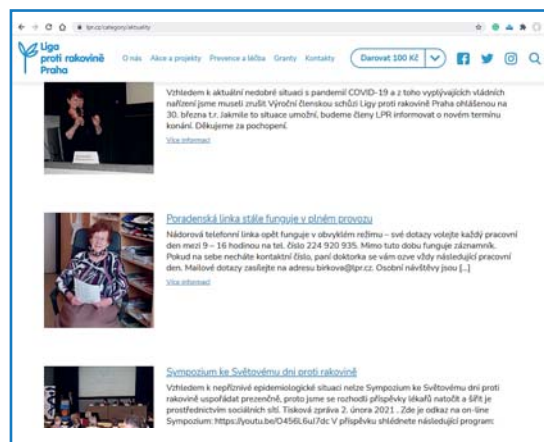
lpr.cz/category/aktuality

Liga proti rakovině Praha

O nás Akce a projekty Prevence a léčba Granty Kontakty Darovat 100 Kč

Vzhledem k aktuální nedobré situaci s pandemií COVID-19 a z toho vyplývajících vládních nařízení jsme museli zrušit Výroční členskou schůzi Ligy proti rakovině Praha ohlášenou na 30. března t.r. Jakmile to situace umožní, budeme členy LPR informovat o novém termínu konání. Děkujeme za pochopení.

Více informací

Poradenská linka stále funguje v plném provozu

Nádorová telefonní linka opět funguje v obvyklém režimu – své dotazy volejte každý pracovní den mezi 9 – 16 hodinou na tel. číslo 224 920 935. Mimo tuto dobu funguje záznamník. Pokud na sebe necháte kontaktní číslo, paní doktorka se vám ozve vždy následující pracovní den. Mailové dotazy zasílejte na adresu birkova@lpr.cz. Osobní návštěvy jsou [...]

Více informací

Sympozium ke Světovému dni proti rakovině

Vzhledem k nepříznivé epidemiologické situaci nelze Sympozium ke Světovému dni proti rakovině uspořádat prezenčně, proto jsme se rozhodli příspěvky lékařů natočit a šířit je prostřednictvím sociálních sítí. Tisková zpráva 2. února 2021 . Zde je odkaz na on-line Sympozium: https://youtu.be/O456L6uJ7dc V příspěvku shlédnete následující program: